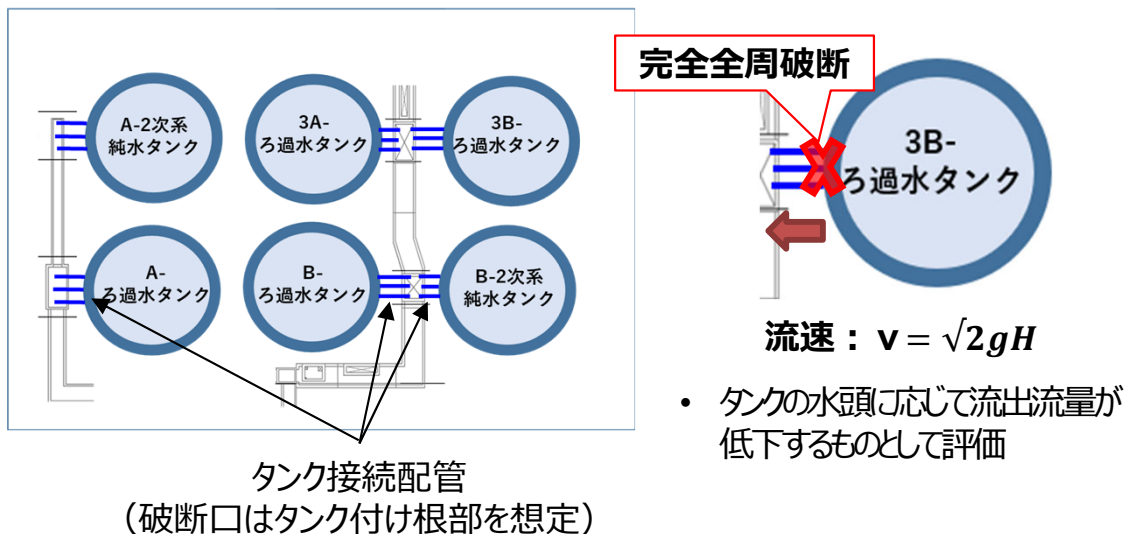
A-2次系
純水タンク

3A-
ろ過水タンク

3B-
ろ過水タンク

A-
ろ過水タンク

B-
ろ過水タンク

B-2次系
純水タンク

タンク接続配管
（破断口はタンク付け根部を想定）

完全全周破断

3B-
ろ過水タンク

流速： $v = \sqrt{2gH}$

• タンクの水頭に応じて流出流量が低下するものとして評価